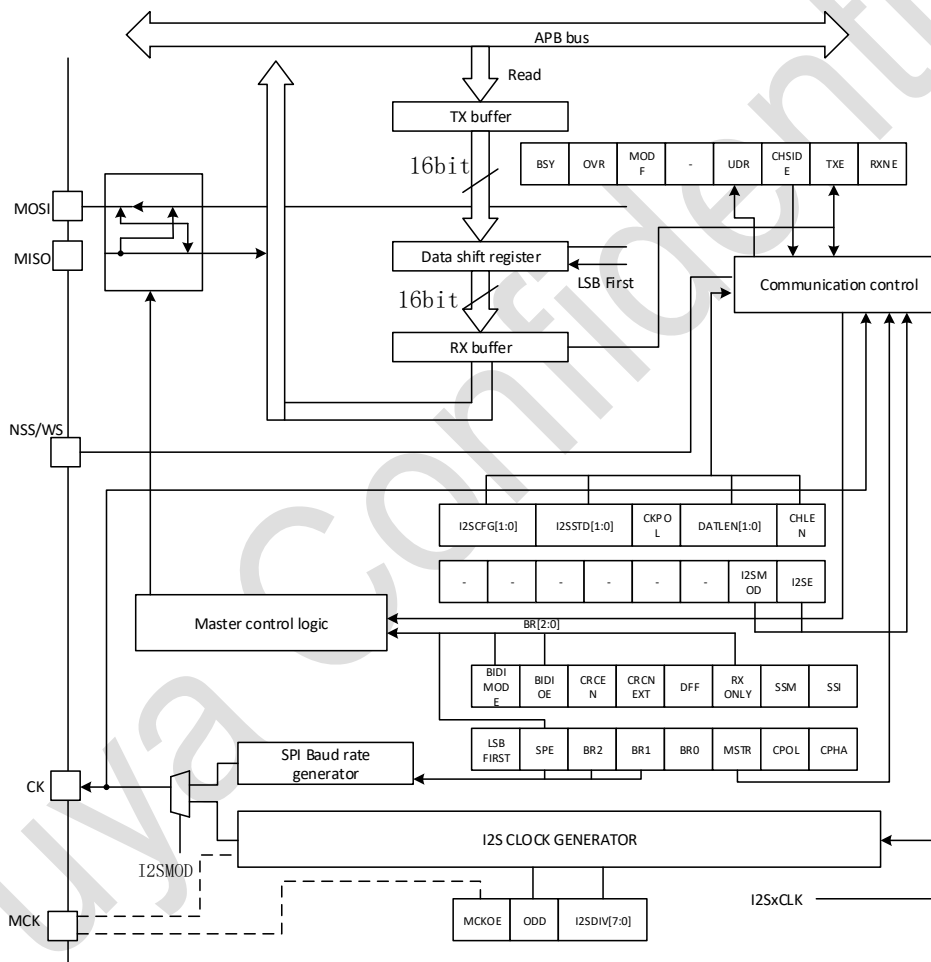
APB bus

Read

TX buffer

16bit

| BSY | OVR | MOD F | - | UDR | CHSID E | TXE | RXNE |
|---|---|---|---|---|---|---|---|

MOSI

MISO

Data shift register

LSB First

Communication control

16bit

RX buffer

NSS/WS

| I2SCFG[1:0] | I2SSTD[1:0] | CKPO L | DATLEN[1:0] | CHLE N |
|---|---|---|---|---|

| - | - | - | - | - | - | I2SM OD | I2SE |
|---|---|---|---|---|---|---|---|

Master control logic

BR[2:0]

| BIDI MOD E | BIDI OE | CRCE N | CRCN EXT | DFF | RX ONLY | SSM | SSI |
|---|---|---|---|---|---|---|---|

| LSB FIRST | SPE | BR2 | BR1 | BR0 | MSTR | CPOL | CPHA |
|---|---|---|---|---|---|---|---|

SPI Baud rate generator

CK

I2S CLOCK GENERATOR

I2SMOD

I2SxCLK

MCK

| MCKOE | ODD | I2SDIV[7:0] |
|---|---|---|